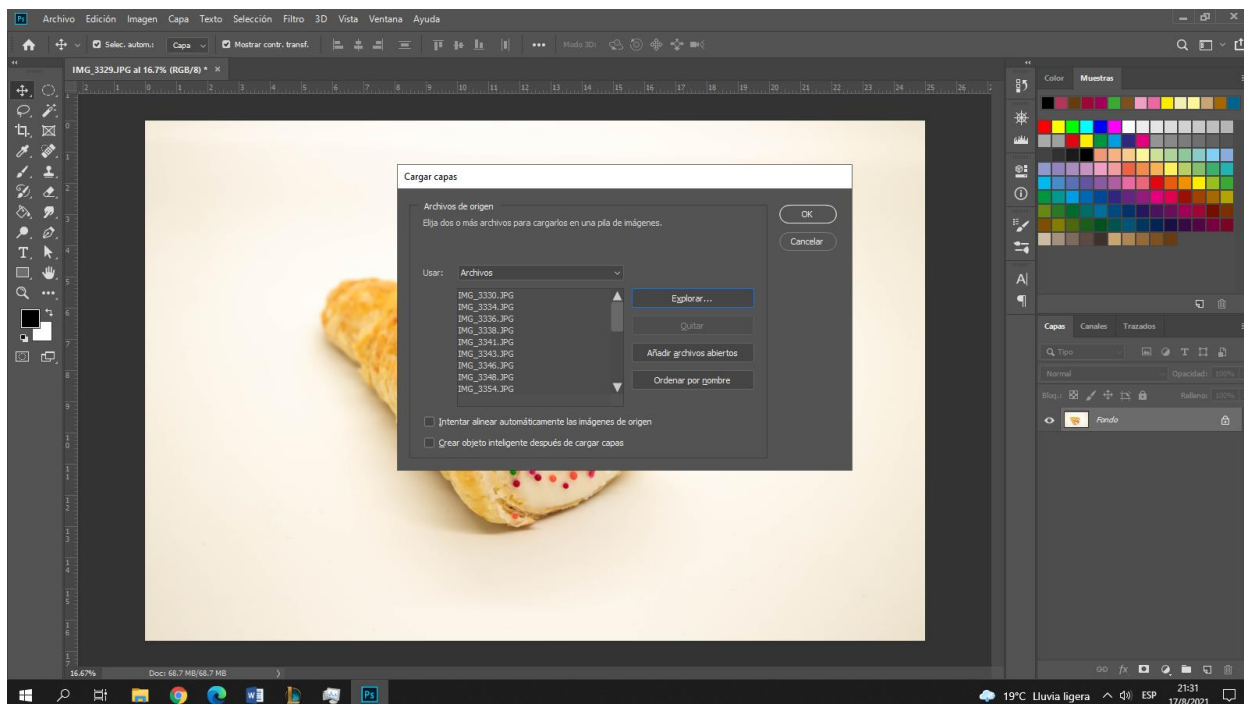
Ps Archivo Edición Imagen Capa Texto Selección Filtro 3D Vista Ventana Ayuda

Selec. autom.: Capa Mostrar contr. transf. ••• Modo 3D:

IMG_3329.JPG al 16.7% (RGB/8) * ×

Cargar capas

Archivos de origen
Elija dos o más archivos para cargarlos en una pila de imágenes.

OK
Cancelar

Usar: Archivos

IMG_3330.JPG
IMG_3334.JPG
IMG_3336.JPG
IMG_3338.JPG
IMG_3341.JPG
IMG_3343.JPG
IMG_3346.JPG
IMG_3348.JPG
IMG_3354.JPG

Explorar...
Quitar
Añadir archivos abiertos
Ordenar por nombre

Intentar alinear automáticamente las imágenes de origen
Crear objeto inteligente después de cargar capas

Color Muestras

Capas Canales Trazados
Q Tipo
Normal Opacidad: 100%
Bloq.: Relleno: 100%
Fondo

16.67% Doc: 68.7 MB/68.7 MB

19°C Lluvia ligera ESP 21:31 17/8/2021